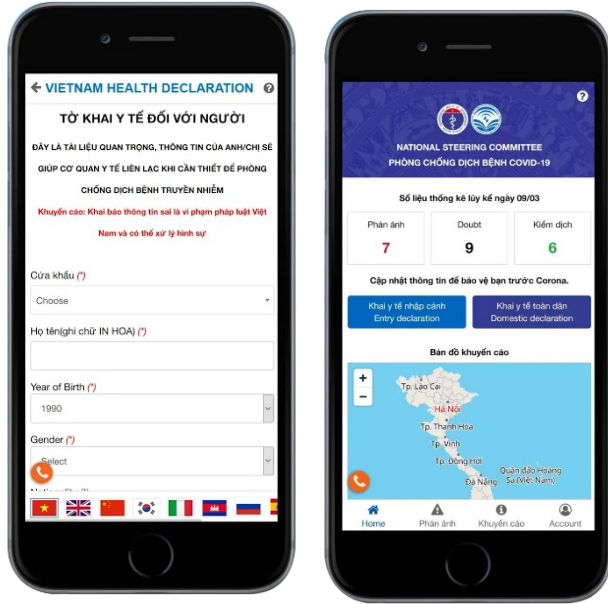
← VIETNAM HEALTH DECLARATION ?

TỜ KHAI Y TẾ ĐỐI VỚI NGƯỜI

ĐÂY LÀ TÀI LIỆU QUAN TRỌNG, THÔNG TIN CỦA ANH/CHỊ SẼ GIÚP CƠ QUAN Y TẾ LIÊN LẠC KHI CẦN THIẾT ĐỂ PHÒNG CHỐNG DỊCH BỆNH TRUYỀN NHIỄM

Khuyến cáo: Khai báo thông tin sai là vi phạm pháp luật Việt Nam và có thể xử lý hình sự

Cửa khẩu (*)

Choose

Họ tên(ghi chữ IN HOA) (*)

Year of Birth (*)

1990

Gender (*)

Select

Nationality (*)

?

NATIONAL STEERING COMMITTEE
PHÒNG CHỐNG DỊCH BỆNH COVID-19

Số liệu thống kê lũy kế ngày 09/03

| Phản ánh | Doubt | Kiểm dịch |
|---|---|---|
| 7 | 9 | 6 |

Cập nhật thông tin để bảo vệ bạn trước Corona.

Khai y tế nhập cảnh
Entry declaration

Khai y tế toàn dân
Domestic declaration

Bản đồ khuyến cáo

+
−

Tp. Lào Cai
Hà Nội
Tp. Thanh Hóa
Tp. Vinh
Tp. Đồng Hới
Đà Nẵng
Quần đảo Hoàng Sa (Việt Nam)

Home
Phản ánh
Khuyến cáo
Account